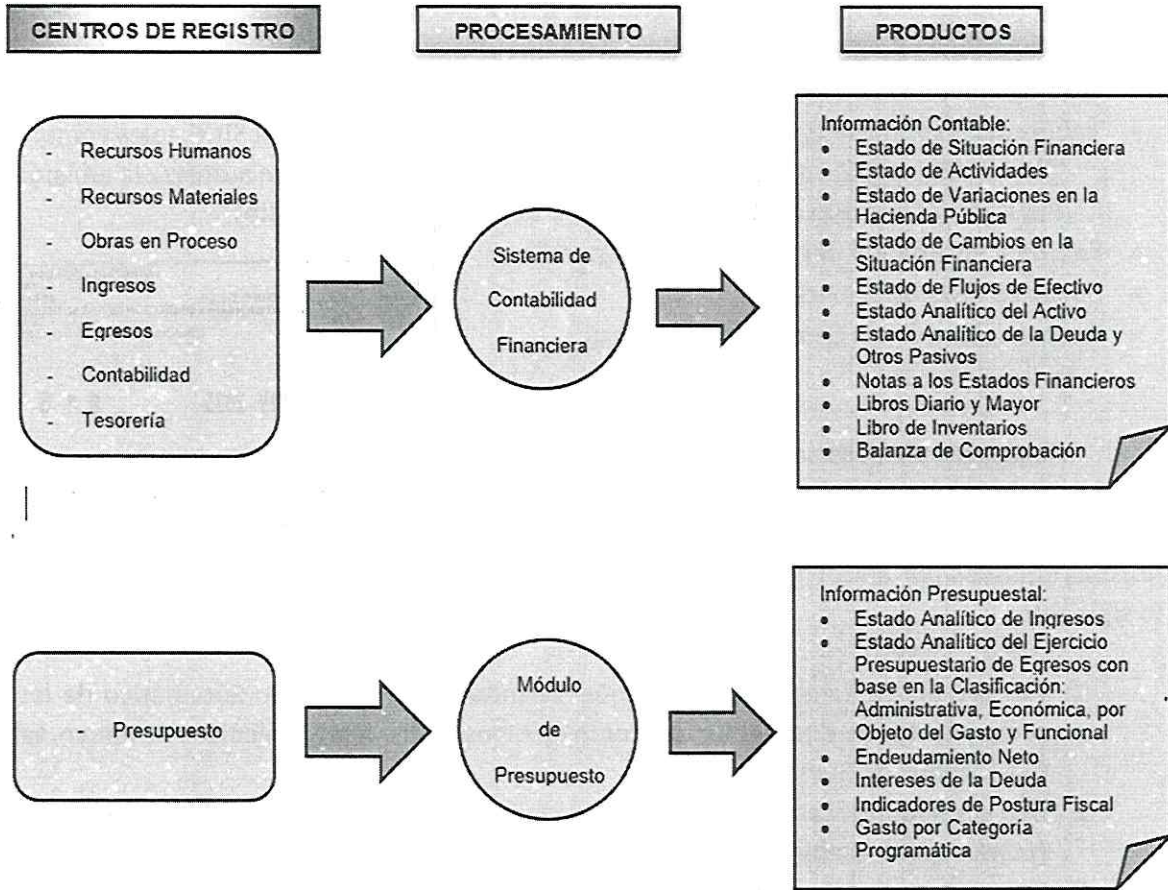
CENTROS DE REGISTRO

PROCESAMIENTO

PRODUCTOS

- Recursos Humanos
- Recursos Materiales
- Obras en Proceso
- Ingresos
- Egresos
- Contabilidad
- Tesorería

Sistema de Contabilidad Financiera

Información Contable:
- Estado de Situación Financiera
- Estado de Actividades
- Estado de Variaciones en la Hacienda Pública
- Estado de Cambios en la Situación Financiera
- Estado de Flujos de Efectivo
- Estado Analítico del Activo
- Estado Analítico de la Deuda y Otros Pasivos
- Notas a los Estados Financieros
- Libros Diario y Mayor
- Libro de Inventarios
- Balanza de Comprobación

- Presupuesto

Módulo de Presupuesto

Información Presupuestal:
- Estado Analítico de Ingresos
- Estado Analítico del Ejercicio Presupuestario de Egresos con base en la Clasificación: Administrativa, Económica, por Objeto del Gasto y Funcional
- Endeudamiento Neto
- Intereses de la Deuda
- Indicadores de Postura Fiscal
- Gasto por Categoría Programática